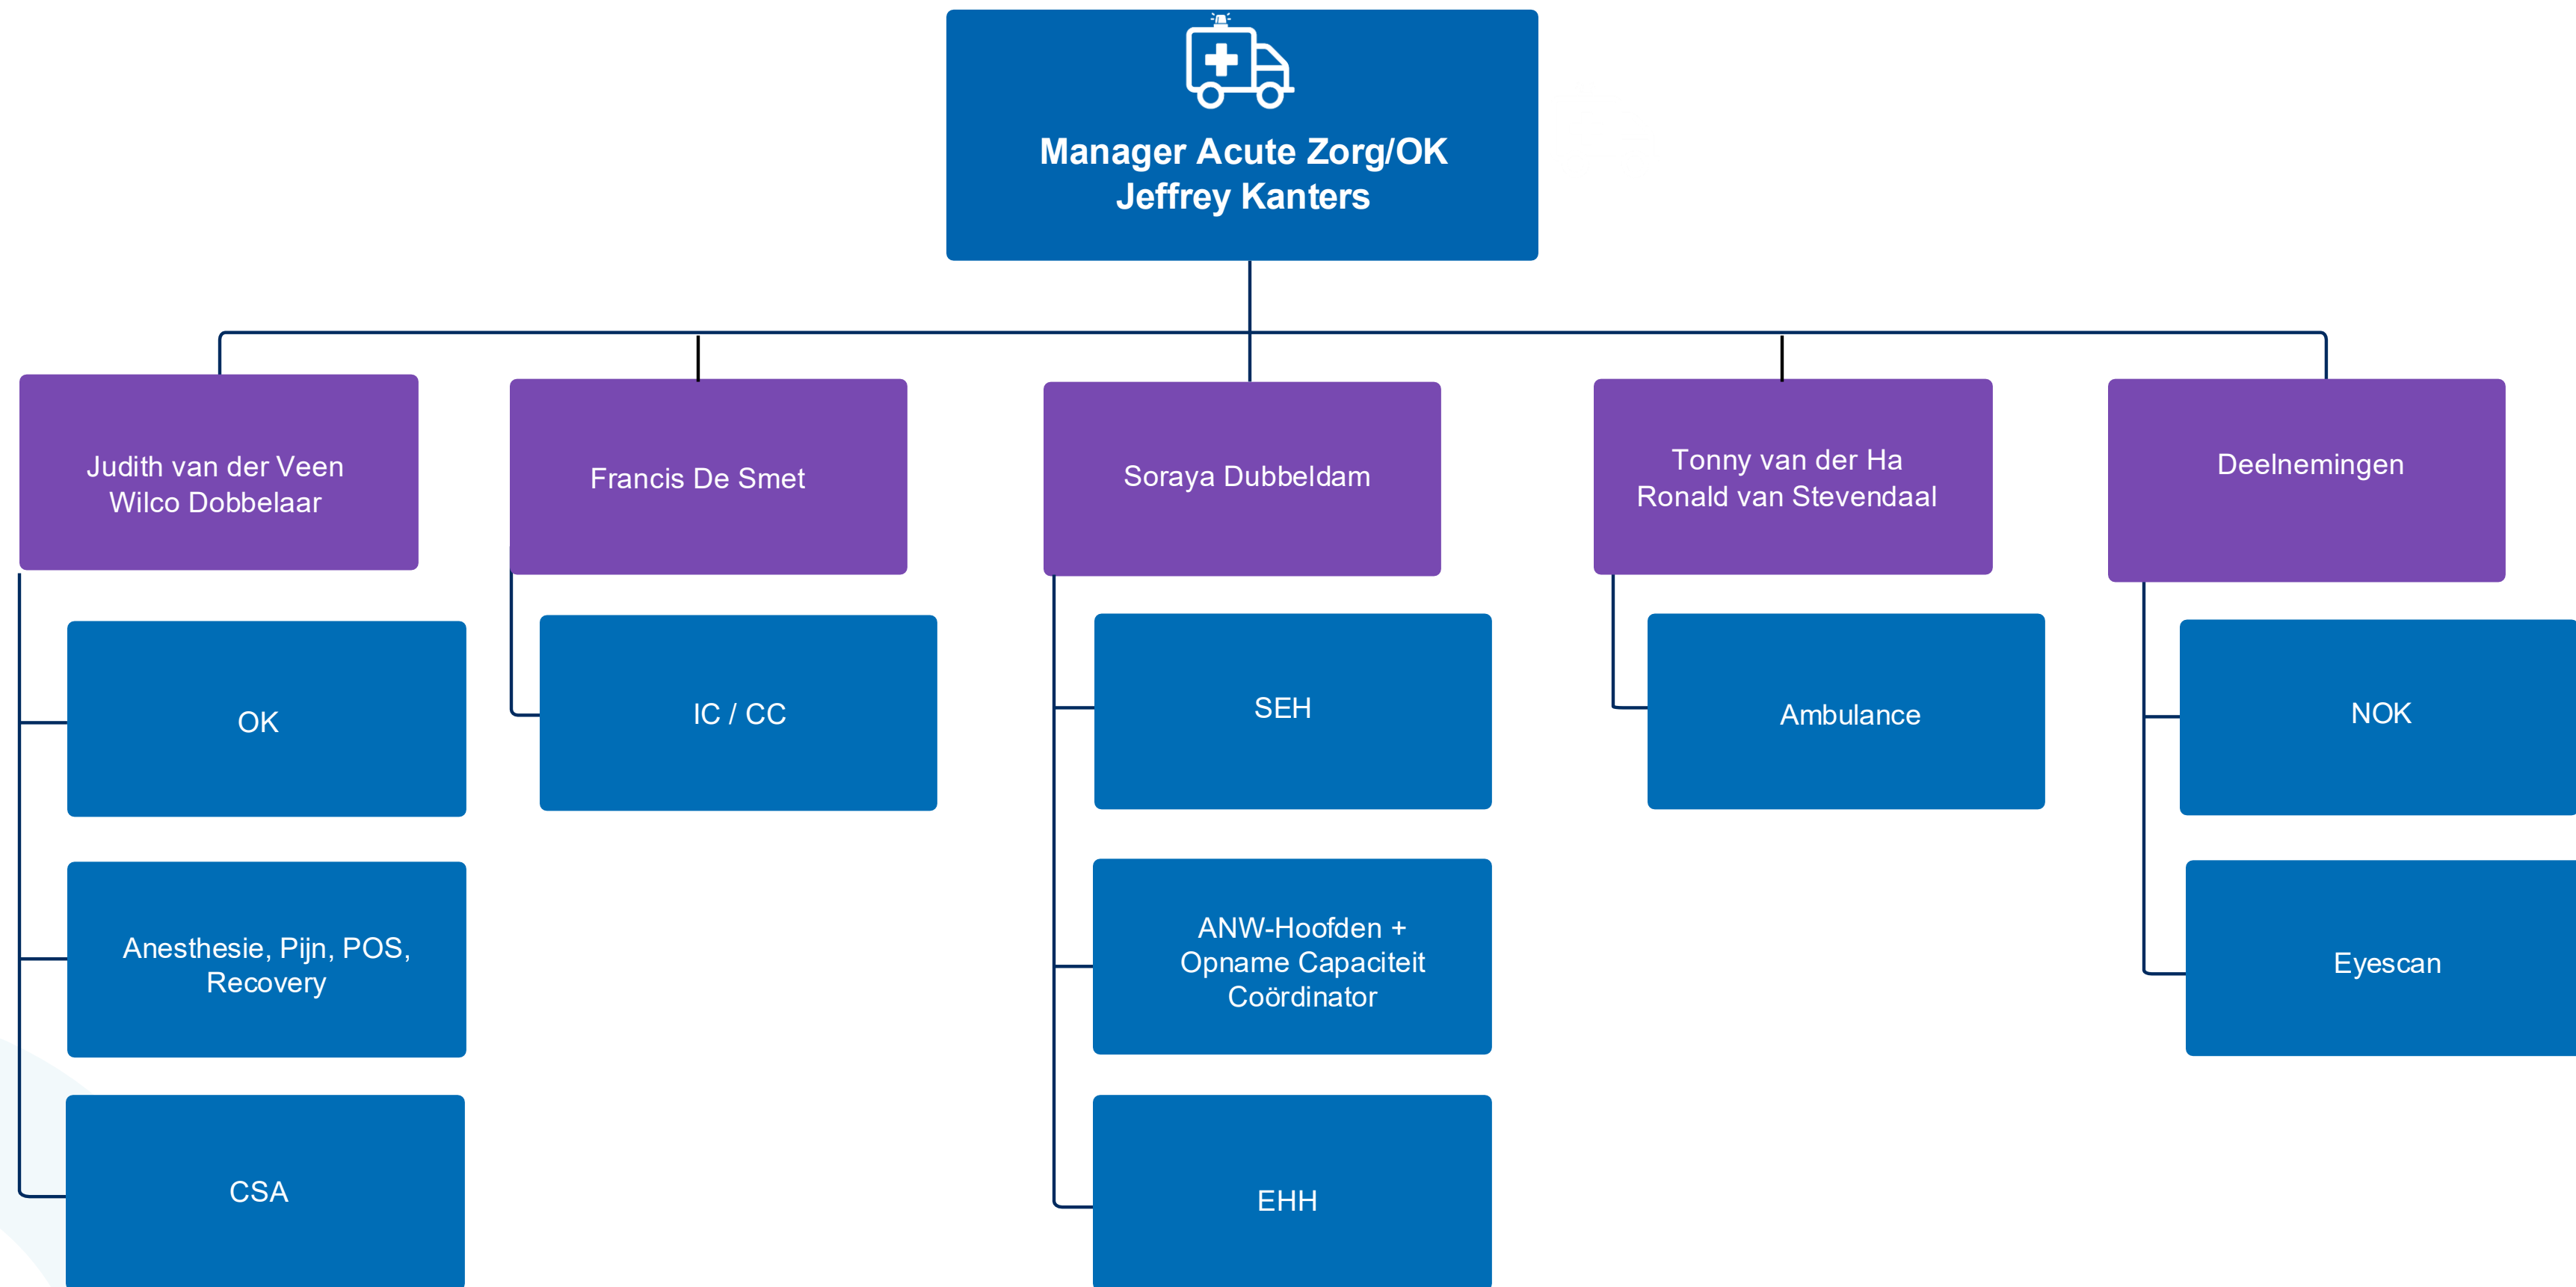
Manager Acute Zorg/OK
Jeffrey Kanters

Judith van der Veen
Wilco Dobbelaar

OK

Anesthesie, Pijn, POS, Recovery

CSA

Francis De Smet

IC / CC

Soraya Dubbeldam

SEH

ANW-Hoofden + Opname Capaciteit Coördinator

EHH

Tonny van der Ha
Ronald van Stevendaal

Ambulance

Deelnemingen

NOK

Eyescan